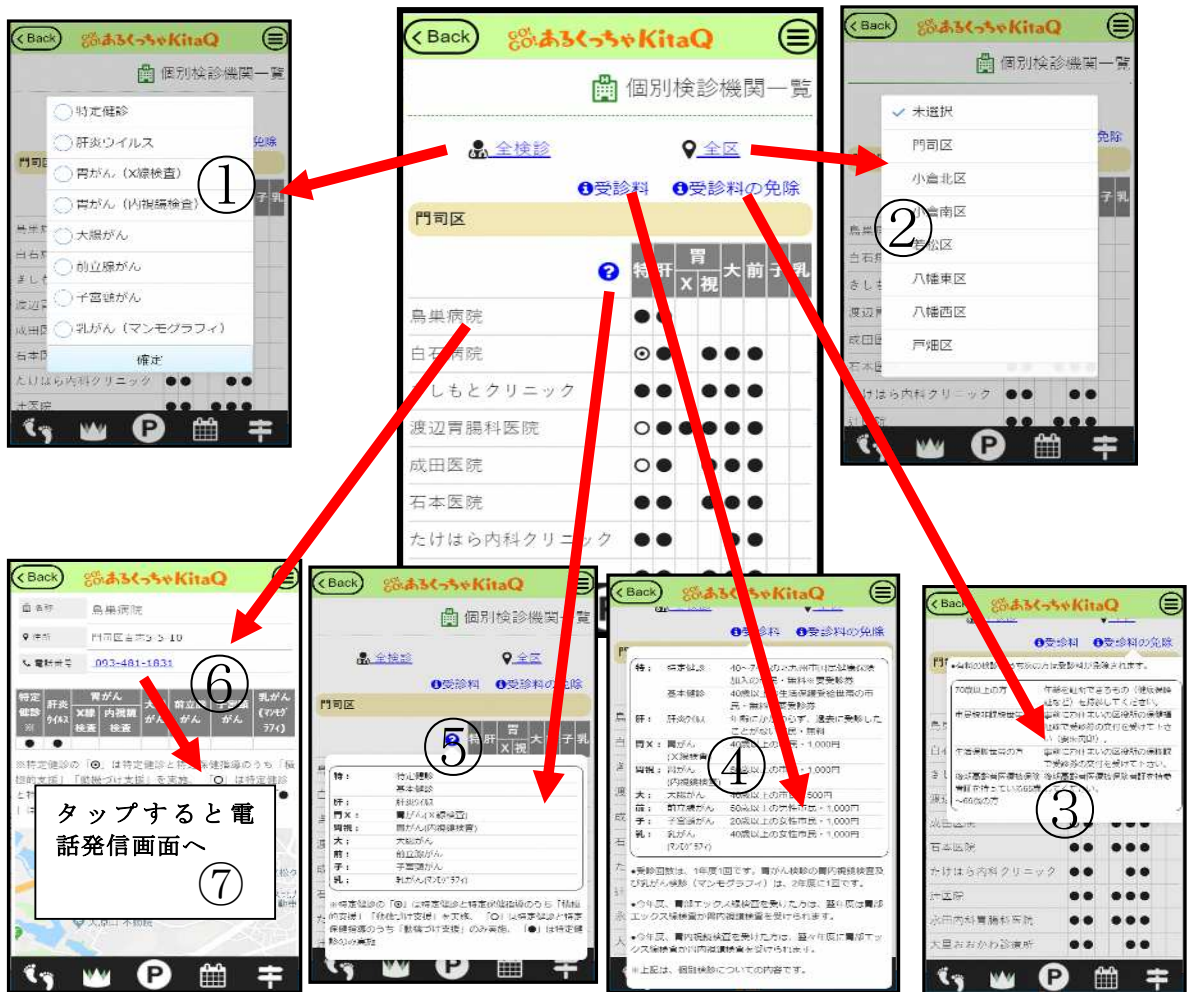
Back
あるくっちゃKitaQ
個別検診機関一覧
全検診
全区
受診料
受診料の免除
門司区
特 肝 胃 X 視 大 前 子 乳
鳥巣病院
白石病院
きしもとクリニック
渡辺胃腸科医院
成田医院
石本医院
たけはら内科クリニック

①
Back
あるくっちゃKitaQ
個別検診機関一覧
特定健診
肝炎ウイルス
胃がん（X線検査）
胃がん（内視鏡検査）
大腸がん
前立腺がん
子宮頸がん
乳がん（マンモグラフィ）
確定
たけはら内科クリニック

②
Back
あるくっちゃKitaQ
個別検診機関一覧
未選択
門司区
小倉北区
小倉南区
若松区
八幡東区
八幡西区
戸畑区
たけはら内科クリニック

⑥
Back
あるくっちゃKitaQ
名称 鳥巣病院
住所 門司区吉志5-5-10
電話番号 093-481-1831
| 特定健診 | 肝炎ウイルス | 胃がん X線検査 | 胃がん 内視鏡検査 | 大腸がん | 前立腺がん | 子宮頸がん | 乳がん（マンモグラフィ） |
|---|---|---|---|---|---|---|---|
| ● | ● | | | | | | |
※特定健診の「◎」は特定健診と特定保健指導のうち「積極的支援」「動機づけ支援」を実施。「○」は特定健診
タップすると電話発信画面へ
⑦

⑤
Back
あるくっちゃKitaQ
個別検診機関一覧
全検診
全区
受診料
受診料の免除
門司区
特： 特定健診 基本健診
肝： 肝炎ウイルス
胃X： 胃がん(X線検査)
胃視： 胃がん(内視鏡検査)
大： 大腸がん
前： 前立腺がん
子： 子宮頸がん
乳： 乳がん(マンモグラフィ)
※特定健診の「◎」は特定健診と特定保健指導のうち「積極的支援」「動機づけ支援」を実施。「○」は特定健診と特定保健指導のうち「動機づけ支援」のみ実施。「●」は特定健診のみ実施

④
Back
あるくっちゃKitaQ
受診料 受診料の免除
特： 特定健診 40～74歳の北九州市国民健康保険加入の方・無料※受診券
基本健診 40歳以上の生活保護受給世帯の市民・無料※受診券
肝： 肝炎ウイルス 年齢にかかわらず、過去に受診したことがない市民・無料
胃X： 胃がん(X線検査) 40歳以上の市民・1,000円
胃視： 胃がん(内視鏡検査) 50歳以上の市民・1,000円
大： 大腸がん 40歳以上の市民・500円
前： 前立腺がん 50歳以上の男性市民・1,000円
子： 子宮頸がん 20歳以上の女性市民・1,000円
乳： 乳がん(マンモグラフィ) 40歳以上の女性市民・1,000円
●受診回数は、1年度1回です。胃がん検診の胃内視鏡検査及び乳がん検診（マンモグラフィ）は、2年度に1回です。
●今年度、胃部エックス線検査を受けた方は、翌年度は胃部エックス線検査か胃内視鏡検査を受けられます。
●今年度、胃内視鏡検査を受けた方は、翌年度は胃部エックス線検査か胃内視鏡検査を受けられません。
※上記は、個別検診についての内容です。

③
Back
あるくっちゃKitaQ
受診料 受診料の免除
●次の検診対象の方は受診料が免除されます。
70歳以上の方 年齢を証明できるもの（健康保険証など）を提示してください。
市民税非課税世帯の方 事前に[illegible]
生活保護世帯の方 事前に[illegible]
後期高齢者医療被保険者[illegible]
石本医院
たけはら内科クリニック
許医院
永田内科胃腸科医院
大里おおかわ診療所